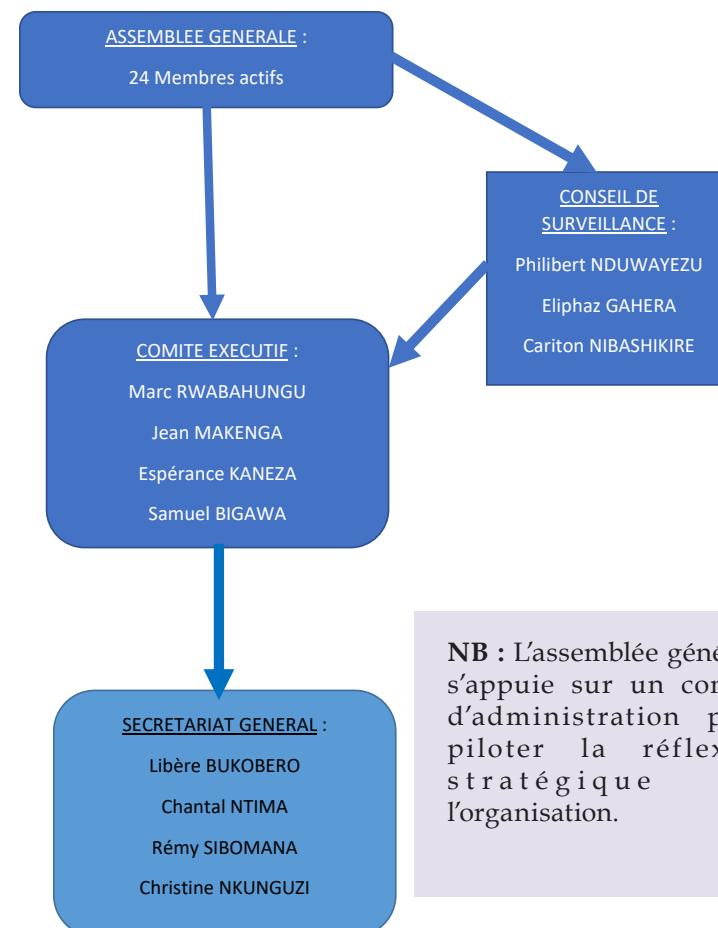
ASSEMBLEE GENERALE :
24 Membres actifs

CONSEIL DE SURVEILLANCE :
Philibert NDUWAYEZU
Eliphaz GAHERA
Cariton NIBASHIKIRE

COMITE EXECUTIF :
Marc RWABAHUNGU
Jean MAKENGA
Espérance KANEZA
Samuel BIGAWA

SECRETARIAT GENERAL :
Libère BUKOBERO
Chantal NTIMA
Rémy SIBOMANA
Christine NKUNGUZI

NB : L'assemblée géné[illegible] s'appuie sur un con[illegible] d'administration p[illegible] piloter la réflex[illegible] stratégique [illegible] l'organisation.